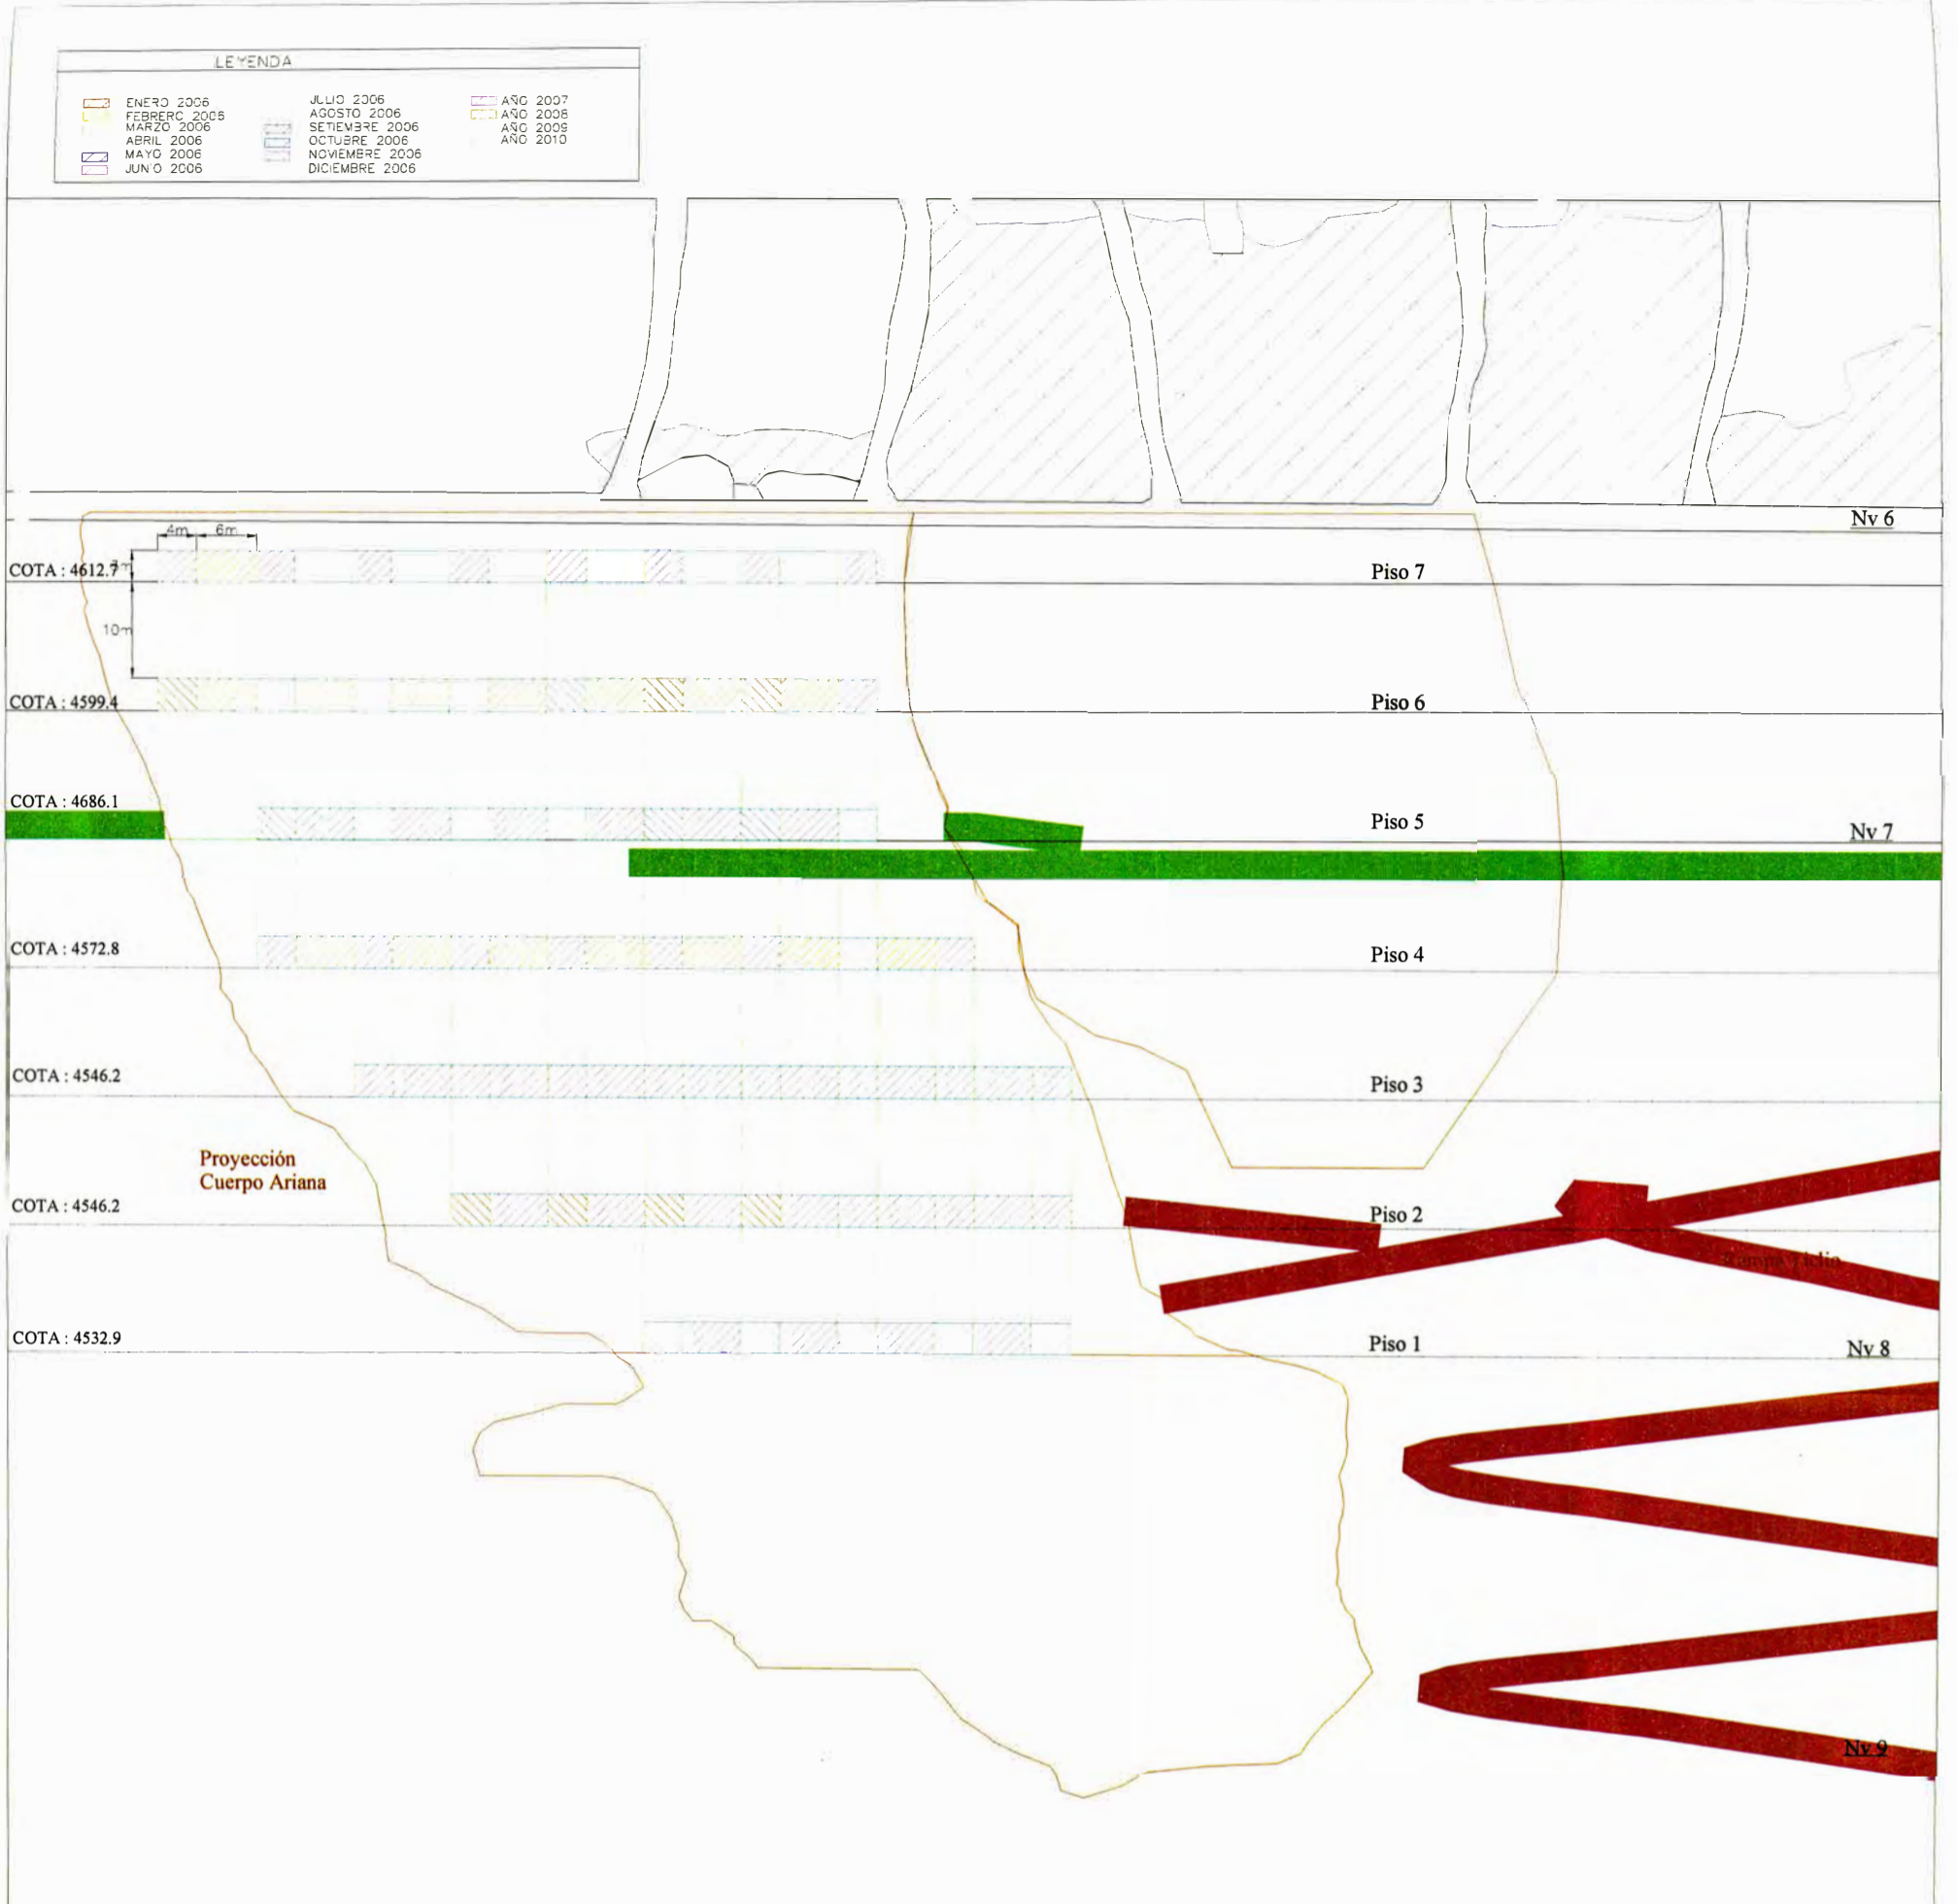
LEYENDA

ENERO 2006
FEBRERO 2006
MARZO 2006
ABRIL 2006
MAYO 2006
JUNIO 2006

JULIO 2006
AGOSTO 2006
SETIEMBRE 2006
OCTUBRE 2006
NOVIEMBRE 2006
DICIEMBRE 2006

AÑO 2007
AÑO 2008
AÑO 2009
AÑO 2010

Nv 6

4m 6m

COTA : 4612.7 3m

Piso 7

10m

COTA : 4599.4

Piso 6

COTA : 4686.1

Piso 5

Nv 7

COTA : 4572.8

Piso 4

COTA : 4546.2

Piso 3

Proyección Cuerpo Ariana

COTA : 4546.2

Piso 2

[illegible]

COTA : 4532.9

Piso 1

Nv 8

Nv 9